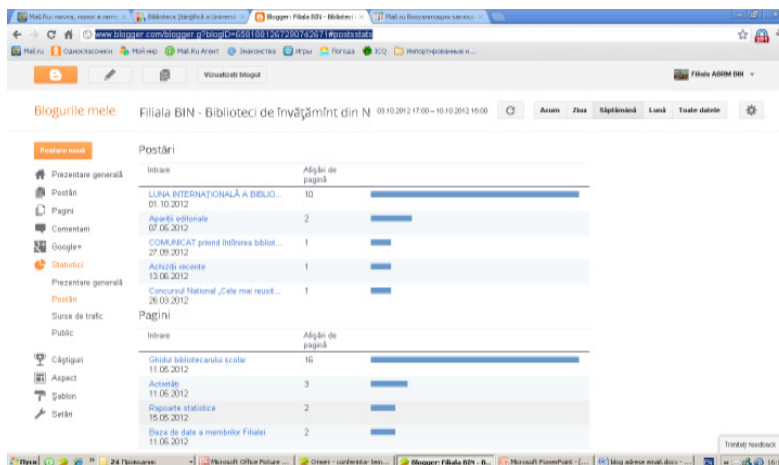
Mail.Ru: почта, поиск в интернете | Biblioteca Ştiinţifică a Universit | Blogger: Filiala BIN - Bibliotec | Mail.Ru: Безусловная зависим

www.blogger.com/blogger.g?blogID=6501881267290742671#poststats

Mail.Ru | Одноклассники | Мой мир | Mail.Ru Агент | Знакомства | Игры | Погода | ICQ | Импортированные и...

Vizualizaţi blogul

Filiala ABRM BIN

Blogurile mele

Filiala BIN - Biblioteci de învăţămînt din N 03.10.2012 17:00 – 10.10.2012 16:00

Acum | Ziua | Săptămână | Lună | Toate datele

Postare nouă

Prezentare generală
Postări
Pagini
Comentarii
Google+
Statistici
Prezentare generală
Postări
Surse de trafic
Public
Câştiguri
Aspect
Şablon
Setări

Postări

| Intrare | Afişări de pagină |
|---|---|
| LUNA INTERNAŢIONALĂ A BIBLIO... 01.10.2012 | 10 |
| Apariţii editoriale 07.06.2012 | 2 |
| COMUNICAT privind întîlnirea bibliot... 27.09.2012 | 1 |
| Achiziţii recente 13.06.2012 | 1 |
| Concursul Naţional „Cele mai reusit... 26.03.2012 | 1 |

Pagini

| Intrare | Afişări de pagină |
|---|---|
| Ghidul bibliotecarului şcolar 11.05.2012 | 16 |
| Activităţi 11.06.2012 | 3 |
| Rapoarte statistice 15.05.2012 | 2 |
| Baza de date a membrilor Filialei 11.05.2012 | 2 |

Trimiteţi feedback

Пуск | 24 Проводник | Microsoft Office Picture ... | Crearea - conferinţe: tem... | Blogger: Filiala BIN - B... | Microsoft PowerPoint - [... | blog adrese email.docx - ...